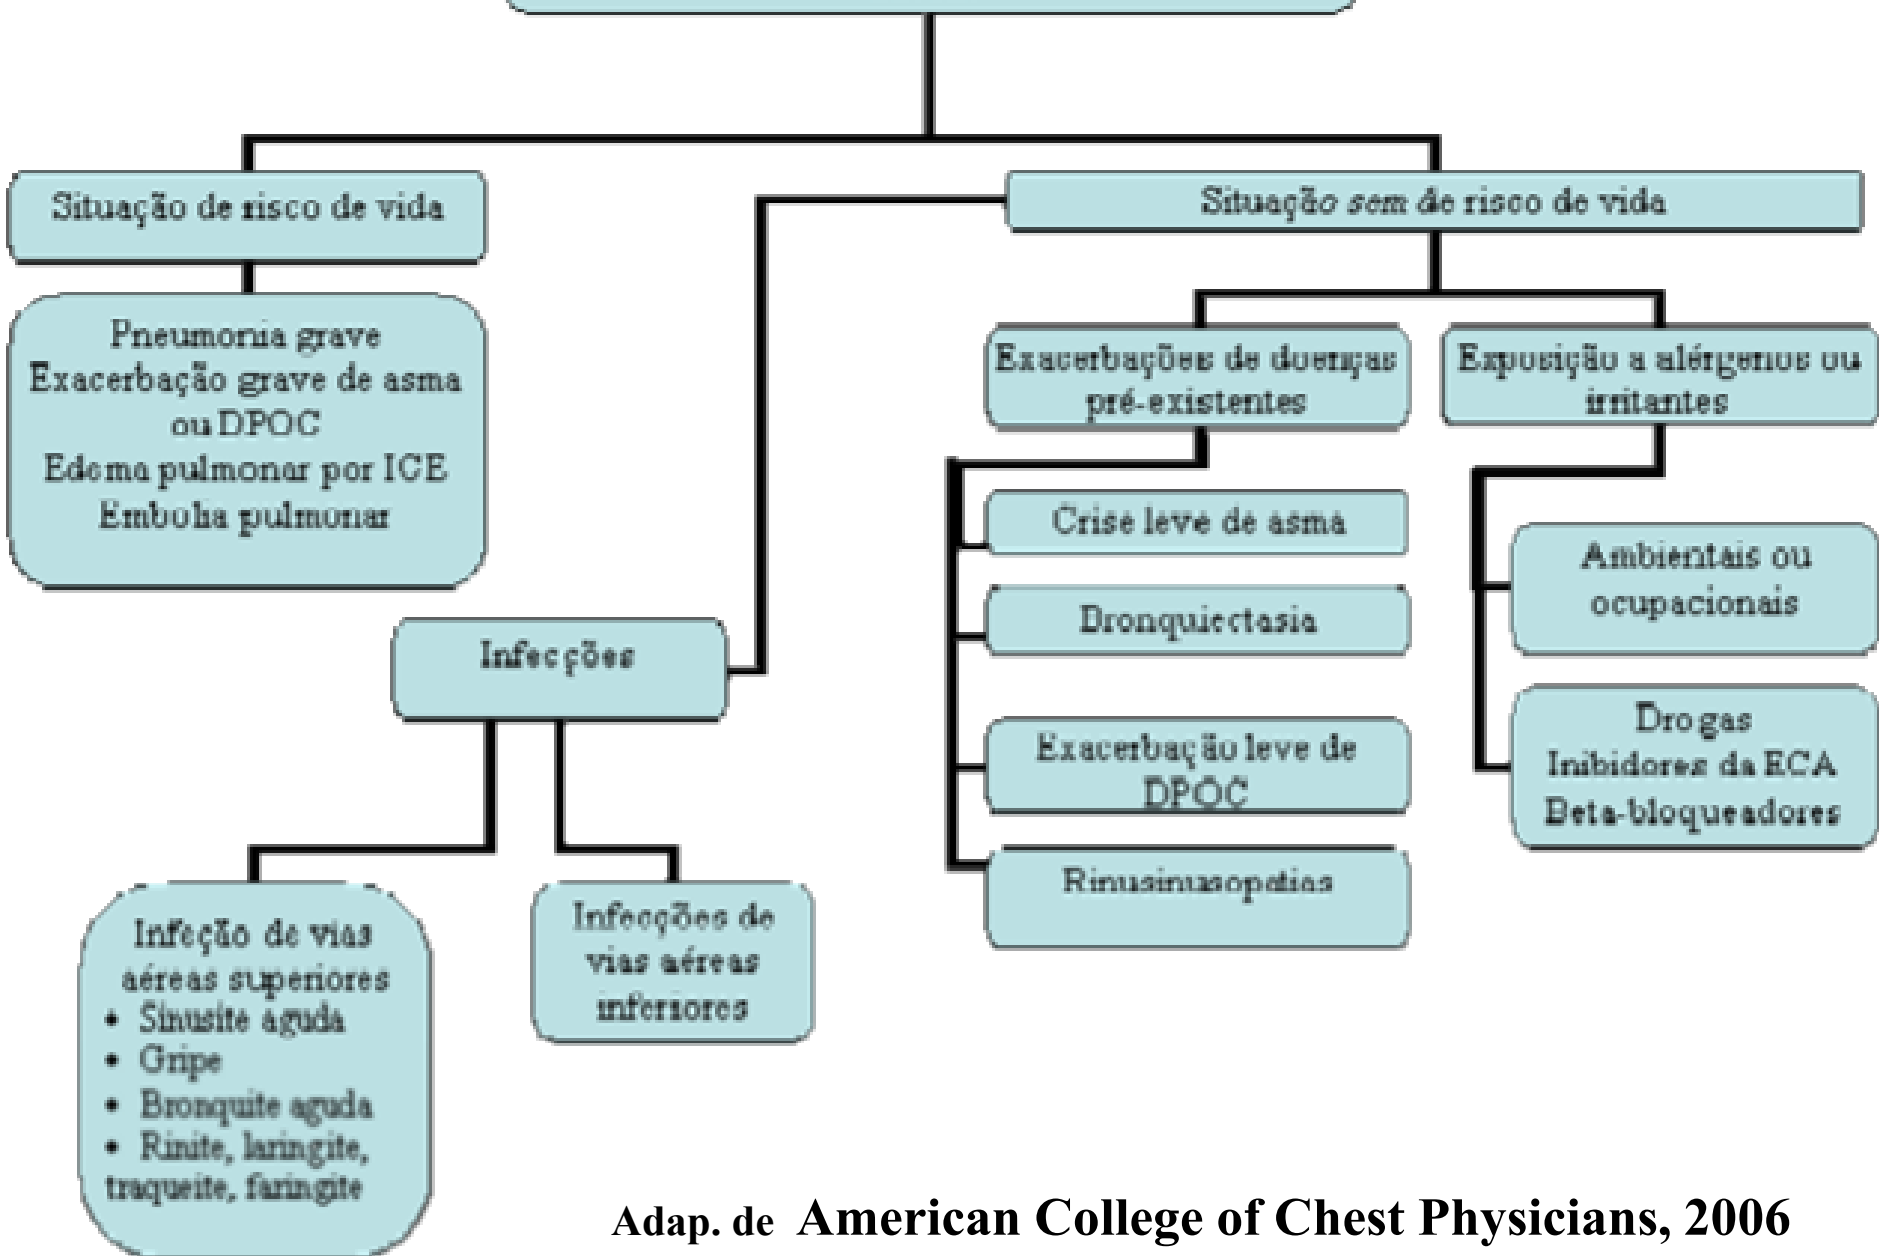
Situação de risco de vida

Pneumonia grave
Exacerbação grave de asma ou DPOC
Edema pulmonar por ICE
Embolia pulmonar

Situação sem de risco de vida

Exacerbações de doenças pré-existentes

Exposição a alérgenos ou irritantes

Crise leve de asma

Bronquiectasia

Exacerbação leve de DPOC

Rinusinusopatias

Ambientais ou ocupacionais

Drogas
Inibidores da ECA
Beta-bloqueadores

Infecções

Infeção de vias aéreas superiores
• Sinusite aguda
• Gripe
• Bronquite aguda
• Rinite, laringite, traqueite, faringite

Infecções de vias aéreas inferiores

Adap. de American College of Chest Physicians, 2006